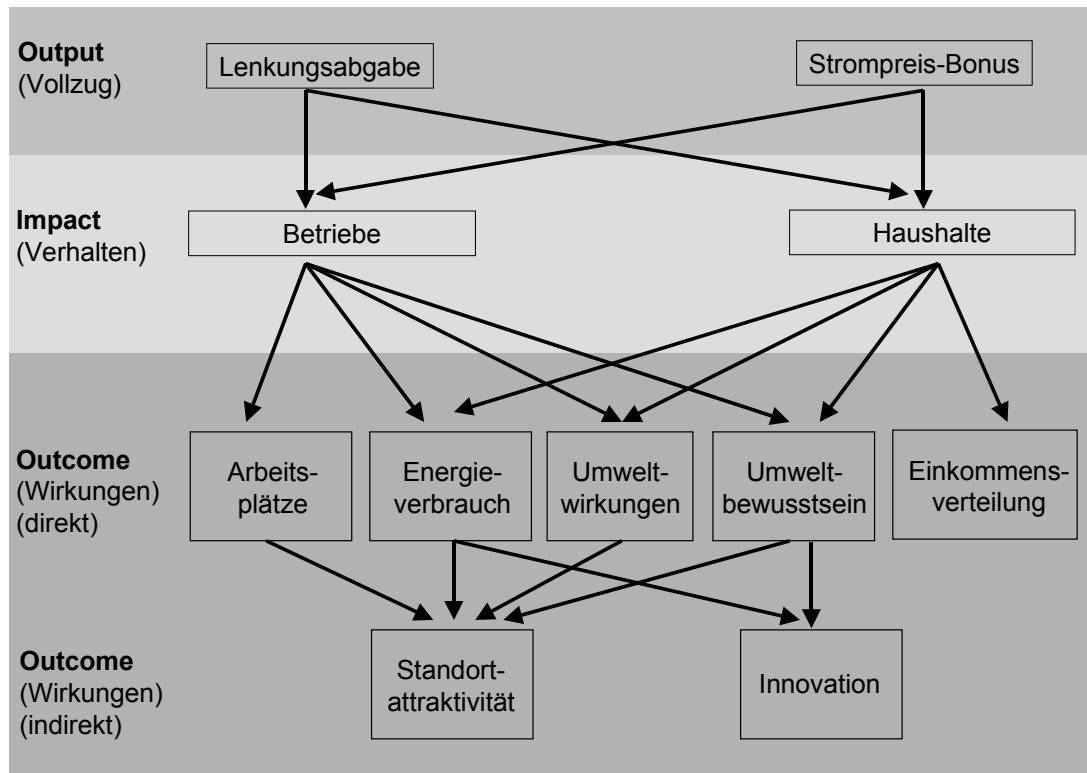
Output
(Vollzug)

Lenkungsabgabe

Strompreis-Bonus

Impact
(Verhalten)

Betriebe

Haushalte

Outcome
(Wirkungen)
(direkt)

Arbeitsplätze

Energieverbrauch

Umweltwirkungen

Umweltbewusstsein

Einkommensverteilung

Outcome
(Wirkungen)
(indirekt)

Standortattraktivität

Innovation